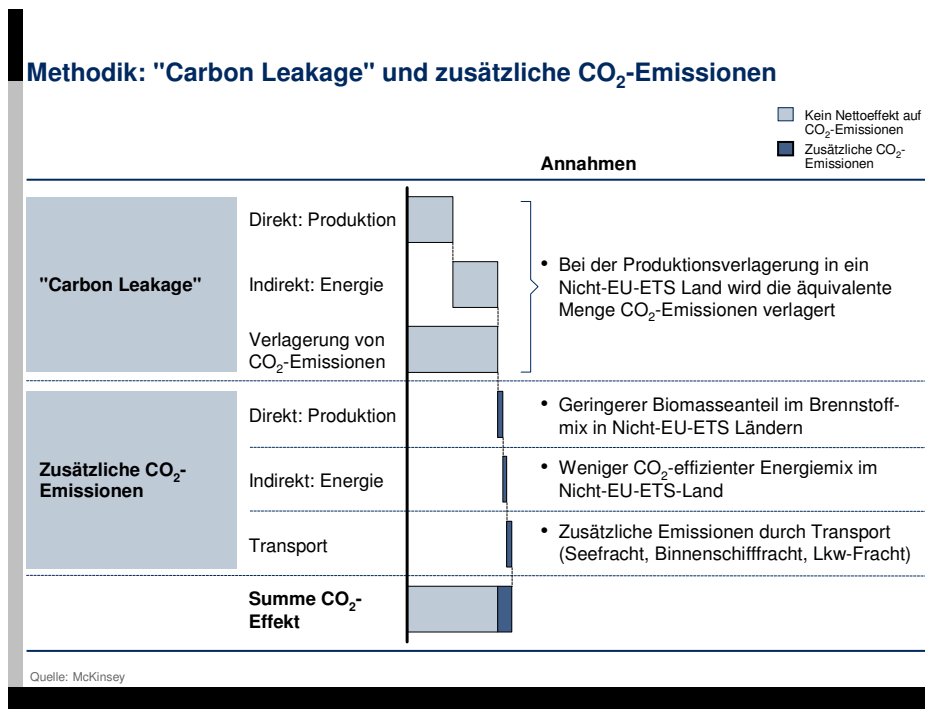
Methodik: "Carbon Leakage" und zusätzliche $CO_2$-Emissionen

Kein Nettoeffekt auf $CO_2$-Emissionen

Zusätzliche $CO_2$-Emissionen

Annahmen

"Carbon Leakage"

Direkt: Produktion

Indirekt: Energie

Verlagerung von $CO_2$-Emissionen

• Bei der Produktionsverlagerung in ein Nicht-EU-ETS Land wird die äquivalente Menge $CO_2$-Emissionen verlagert

Zusätzliche $CO_2$-Emissionen

Direkt: Produktion

• Geringerer Biomasseanteil im Brennstoffmix in Nicht-EU-ETS Ländern

Indirekt: Energie

• Weniger $CO_2$-effizienter Energiemix im Nicht-EU-ETS-Land

Transport

• Zusätzliche Emissionen durch Transport (Seefracht, Binnenschifffracht, Lkw-Fracht)

Summe $CO_2$-Effekt

Quelle: McKinsey